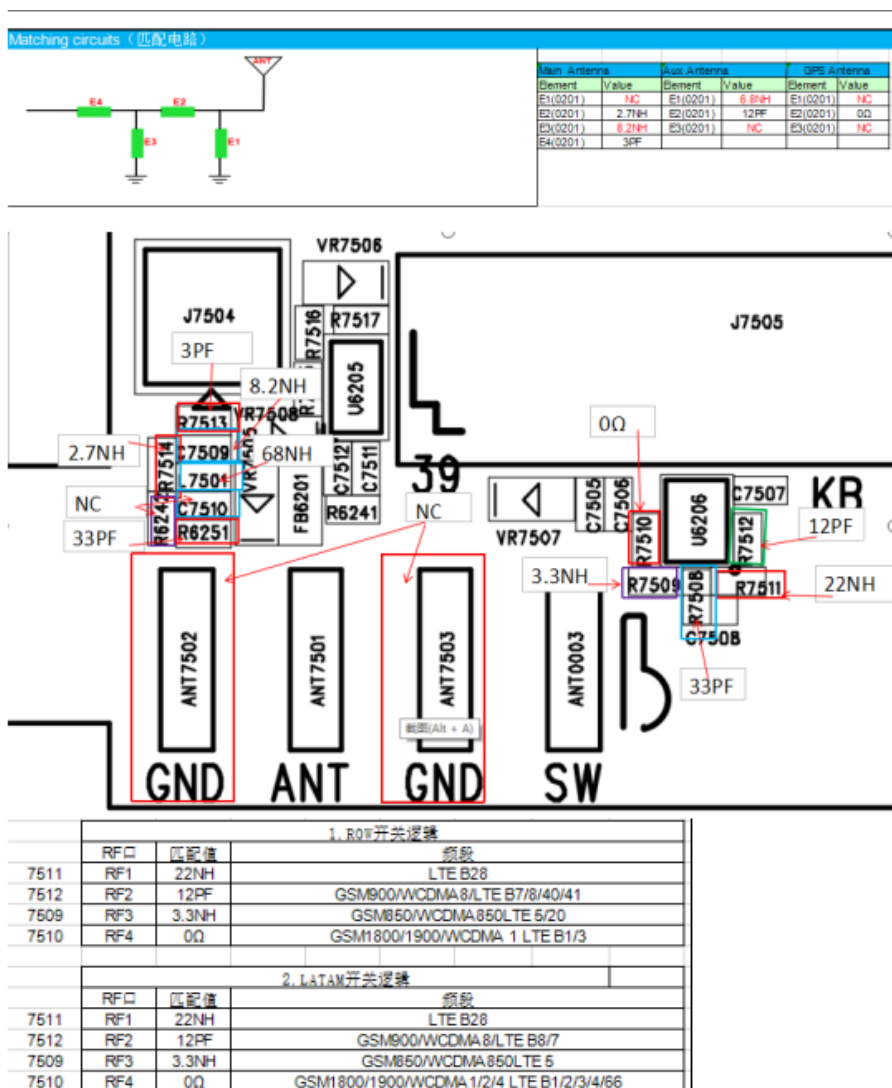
Matching circuits（匹配电路）

ANT
E4 E2
E3 E1

| Main Antenna | | Aux Antenna | | GPS Antenna | |
|---|---|---|---|---|---|
| Element | Value | Element | Value | Element | Value |
| E1(0201) | NC | E1(0201) | 6.8NH | E1(0201) | NC |
| E2(0201) | 2.7NH | E2(0201) | 12PF | E2(0201) | 0Ω |
| E3(0201) | 8.2NH | E3(0201) | NC | E3(0201) | NC |
| E4(0201) | 3PF | | | | |

VR7506
J7504
R7516 R7517
J7505
3PF
8.2NH
U6205
R7513 VR7508
0Ω
2.7NH
R7514 C7509 VR7505
68NH
L7501
C7512 C7511
39
KR
NC
R6242
C7510
FB6201
VR7507
C7505 C7506
U6206
C7507
12PF
33PF
R6251
R6241
NC
R7510
R7512
3.3NH
R7509
R7511
22NH
R7508
C7508
ANT7502
ANT7501
ANT7503
ANT0003
33PF
截图(Alt + A)
GND ANT GND SW

| | 1.ROW开关逻辑 | | |
|---|---|---|---|
| | RF口 | 匹配值 | 频段 |
| 7511 | RF1 | 22NH | LTE B28 |
| 7512 | RF2 | 12PF | GSM900/WCDMA8/LTE B7/8/40/41 |
| 7509 | RF3 | 3.3NH | GSM850/WCDMA850LTE 5/20 |
| 7510 | RF4 | 0Ω | GSM1800/1900/WCDMA 1 LTE B1/3 |

| | 2.LATAM开关逻辑 | | |
|---|---|---|---|
| | RF口 | 匹配值 | 频段 |
| 7511 | RF1 | 22NH | LTE B28 |
| 7512 | RF2 | 12PF | GSM900/WCDMA8/LTE B8/7 |
| 7509 | RF3 | 3.3NH | GSM850/WCDMA850LTE 5 |
| 7510 | RF4 | 0Ω | GSM1800/1900/WCDMA1/2/4 LTE B1/2/3/4/66 |